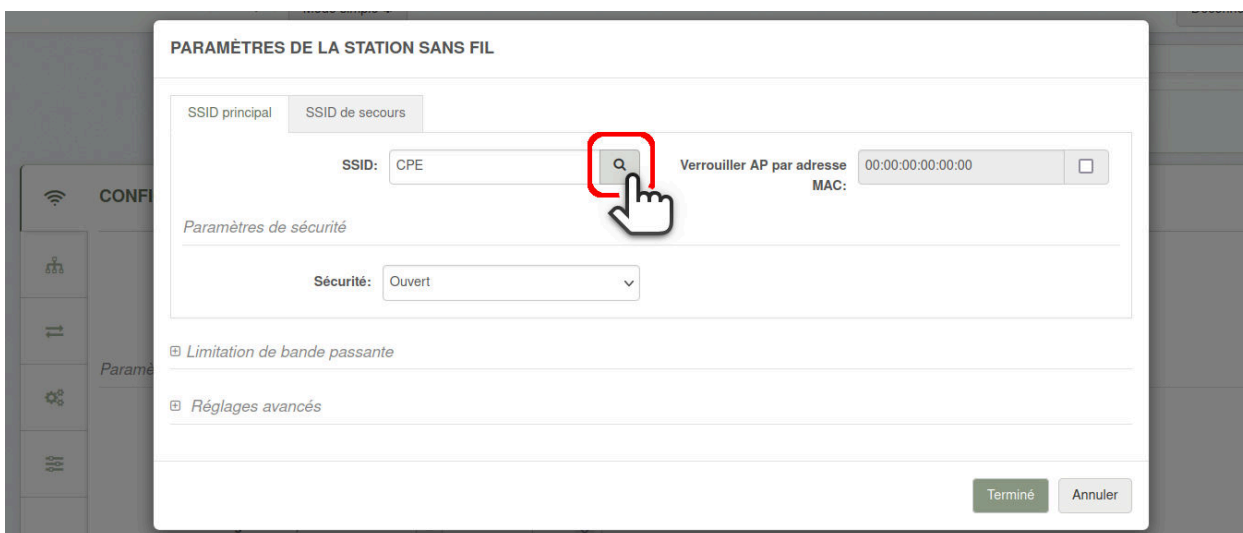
PARAMÈTRES DE LA STATION SANS FIL

SSID principal | SSID de secours

SSID: CPE

Verrouiller AP par adresse MAC: 00:00:00:00:00:00

Paramètres de sécurité

Sécurité: Ouvert

⊞ Limitation de bande passante

⊞ Réglages avancés

Terminé | Annuler

CONFI

Paramè